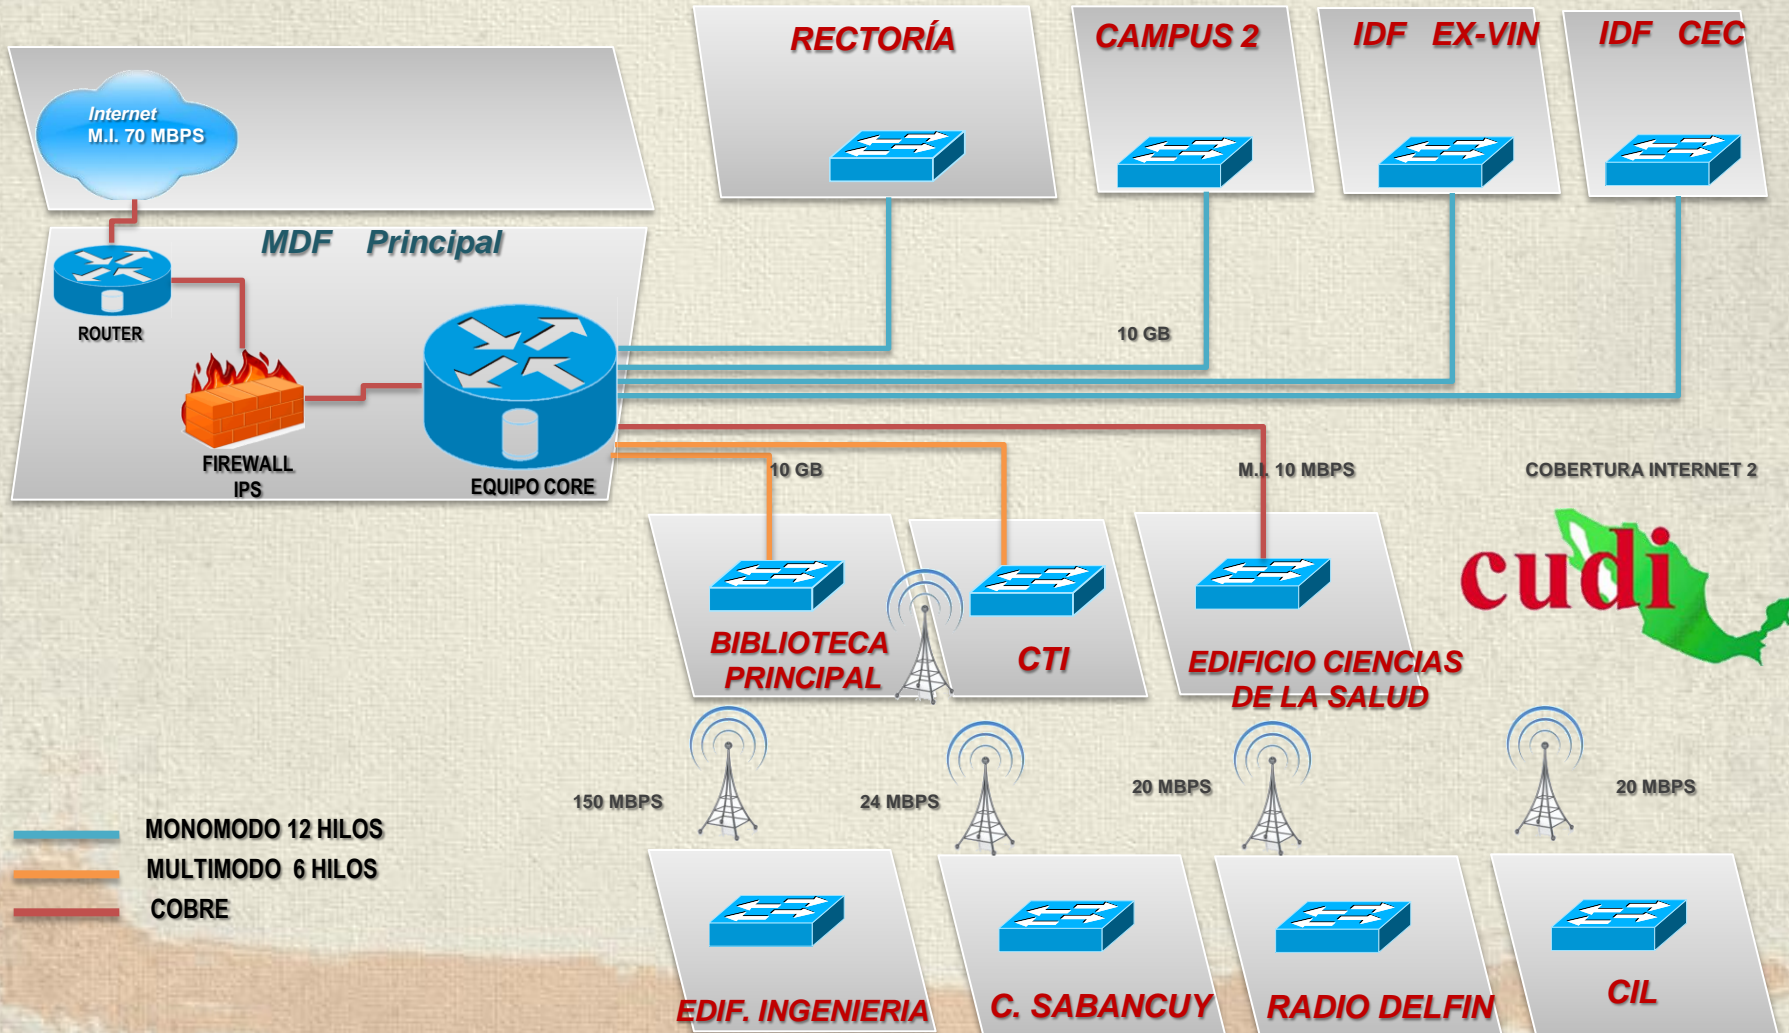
RECTORÍA

CAMPUS 2

IDF EX-VIN

IDF CEC

Internet
M.I. 70 MBPS

MDF Principal

ROUTER

FIREWALL
IPS

EQUIPO CORE

10 GB

10 GB

M.I. 10 MBPS

COBERTURA INTERNET 2

cudi

BIBLIOTECA PRINCIPAL

CTI

EDIFICIO CIENCIAS DE LA SALUD

150 MBPS

24 MBPS

20 MBPS

20 MBPS

MONOMODO 12 HILOS

MULTIMODO 6 HILOS

COBRE

EDIF. INGENIERIA

C. SABANCUY

RADIO DELFIN

CIL